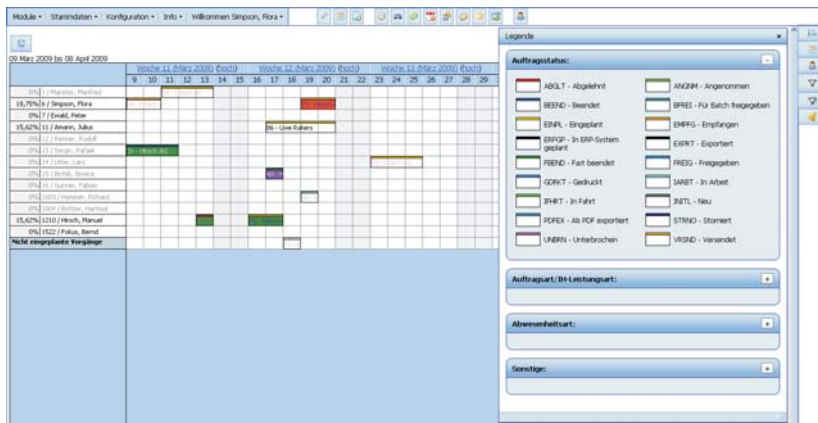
Module • Stammdaten • Konfiguration • Info • Willkommen Simpson, Flora •

09 März 2009 bis 08 April 2009

Woche 11 (März 2009) (hoch) Woche 12 (März 2009) (hoch) Woche 13 (März 2009) (hoch)

9 10 11 12 13 14 15 16 17 18 19 20 21 22 23 24 25 26 27 28 29

0% | 1 / Manster, Manfred
16,75% | 6 / Simpson, Flora
0% | 7 / Ewald, Peter
15,62% | 11 / Amann, Julius
0% | 12 / Reimer, Rudolf
0% | 13 / Sergio, Rafael
0% | 14 / Litter, Lars
0% | 15 / Bichel, Jessica
0% | 16 / Gunner, Fabian
0% | 1003 / Hessner, Richard
0% | 1004 / Richter, Hartmut
15,62% | 1210 / Hirsch, Manuel
0% | 1522 / Fokus, Bernd
Nicht eingeplante Vorgänge

86 - Uwe Rakers

Legende

Auftragsstatus:

| | |
|---|---|
| ABGLT - Abgelehnt | ANGNM - Angenommen |
| BEEND - Beendet | BFREI - Für Batch freigegeben |
| EINPL - Eingeplant | EMPFG - Empfangen |
| ERPGP - In ERP-System geplant | EXPRT - Exportiert |
| FBEND - Fast beendet | FREIG - Freigegeben |
| GDRKT - Gedruckt | IARBT - In Arbeit |
| IFHRT - In Fahrt | INITL - Neu |
| PDFEX - Als PDF exportiert | STRNO - Storniert |
| UNBRN - Unterbrochen | VRSND - Versendet |

Auftragsart/IH-Leistungsart:

Abwesenheitsart:

Sonstige: